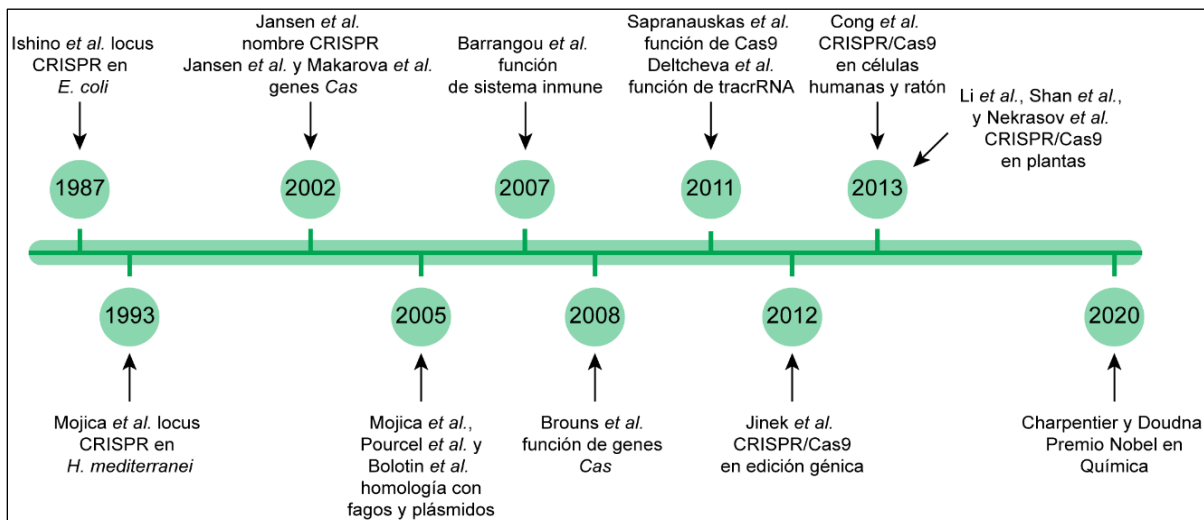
Ishino et al. locus CRISPR en E. coli

1987

Jansen et al. nombre CRISPR Jansen et al. y Makarova et al. genes Cas

2002

Barrangou et al. función de sistema inmune

2007

Sapranauskas et al. función de Cas9 Deltcheva et al. función de tracrRNA

2011

Cong et al. CRISPR/Cas9 en células humanas y ratón

2013

Li et al., Shan et al., y Nekrasov et al. CRISPR/Cas9 en plantas

1993

Mojica et al. locus CRISPR en H. mediterranei

2005

Mojica et al., Pourcel et al. y Bolotin et al. homología con fagos y plásmidos

2008

Brouns et al. función de genes Cas

2012

Jinek et al. CRISPR/Cas9 en edición génica

2020

Charpentier y Doudna Premio Nobel en Química